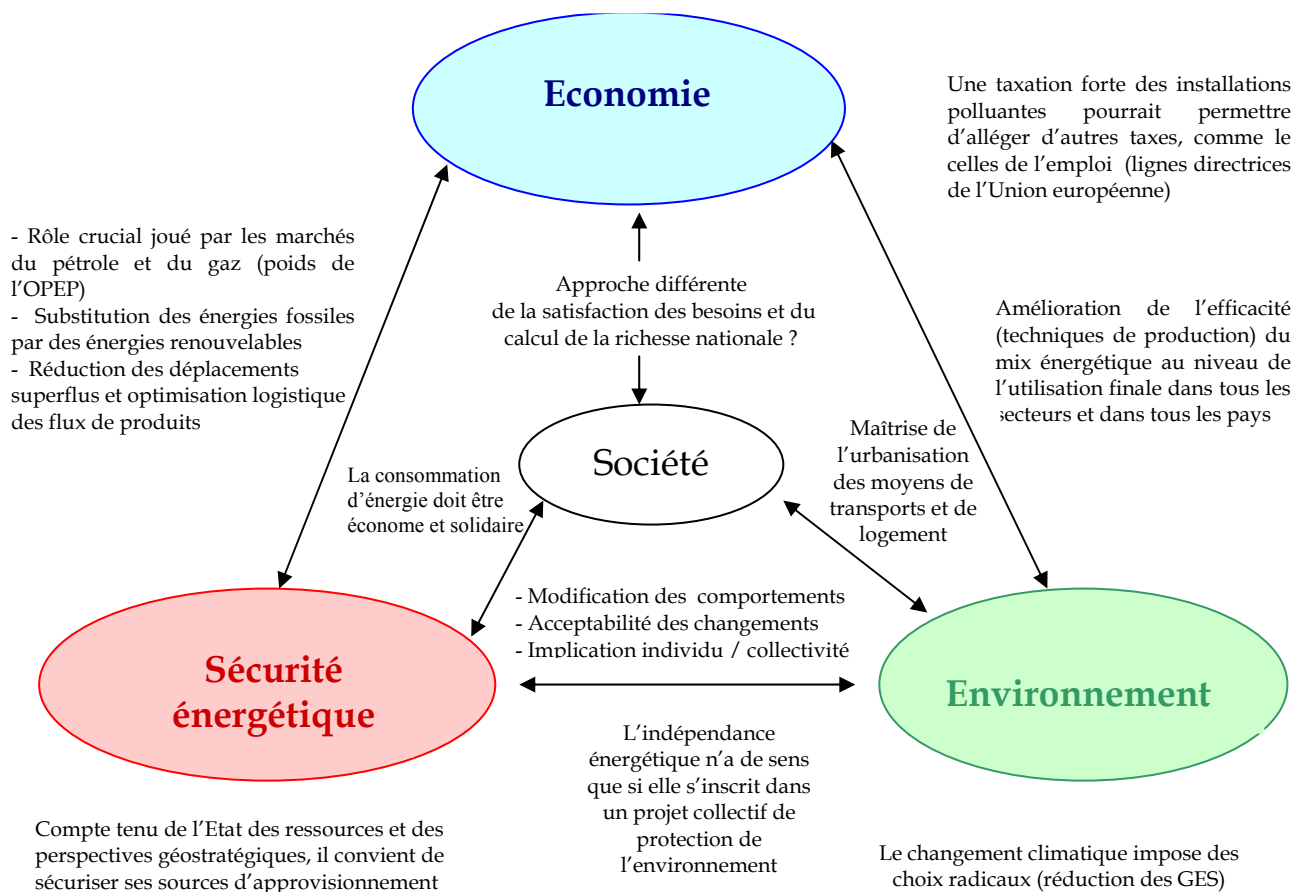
Economie

Une taxation forte des installations polluantes pourrait permettre d'alléger d'autres taxes, comme le celles de l'emploi (lignes directrices de l'Union européenne)

- Rôle crucial joué par les marchés du pétrole et du gaz (poids de l'OPEP)
- Substitution des énergies fossiles par des énergies renouvelables
- Réduction des déplacements superflus et optimisation logistique des flux de produits

Approche différente de la satisfaction des besoins et du calcul de la richesse nationale ?

Amélioration de l'efficacité (techniques de production) du mix énergétique au niveau de l'utilisation finale dans tous les secteurs et dans tous les pays

Société

La consommation d'énergie doit être économe et solidaire

Maîtrise de l'urbanisation des moyens de transports et de logement

- Modification des comportements
- Acceptabilité des changements
- Implication individu / collectivité

Sécurité énergétique

Environnement

L'indépendance énergétique n'a de sens que si elle s'inscrit dans un projet collectif de protection de l'environnement

Compte tenu de l'Etat des ressources et des perspectives géostratégiques, il convient de sécuriser ses sources d'approvisionnement

Le changement climatique impose des choix radicaux (réduction des GES)